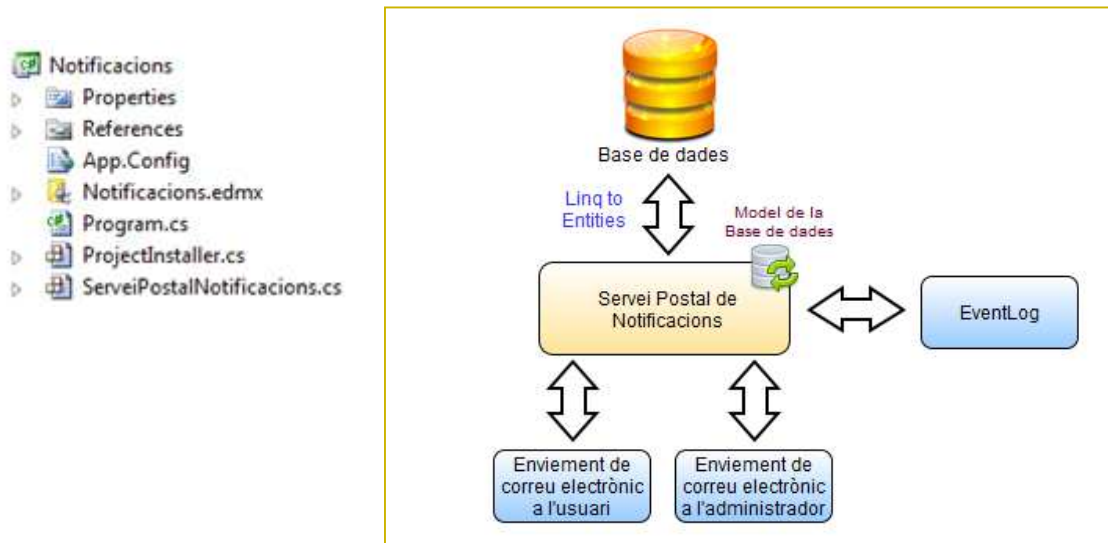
Notificacions
Properties
References
App.Config
Notificacions.edmx
Program.cs
ProjectInstaller.cs
ServeiPostalNotificacions.cs

Base de dades

Linq to Entities

Model de la Base de dades

Servei Postal de Notificacions

EventLog

Enviement de correu electrònic a l'usuari

Enviement de correu electrònic a l'administrador